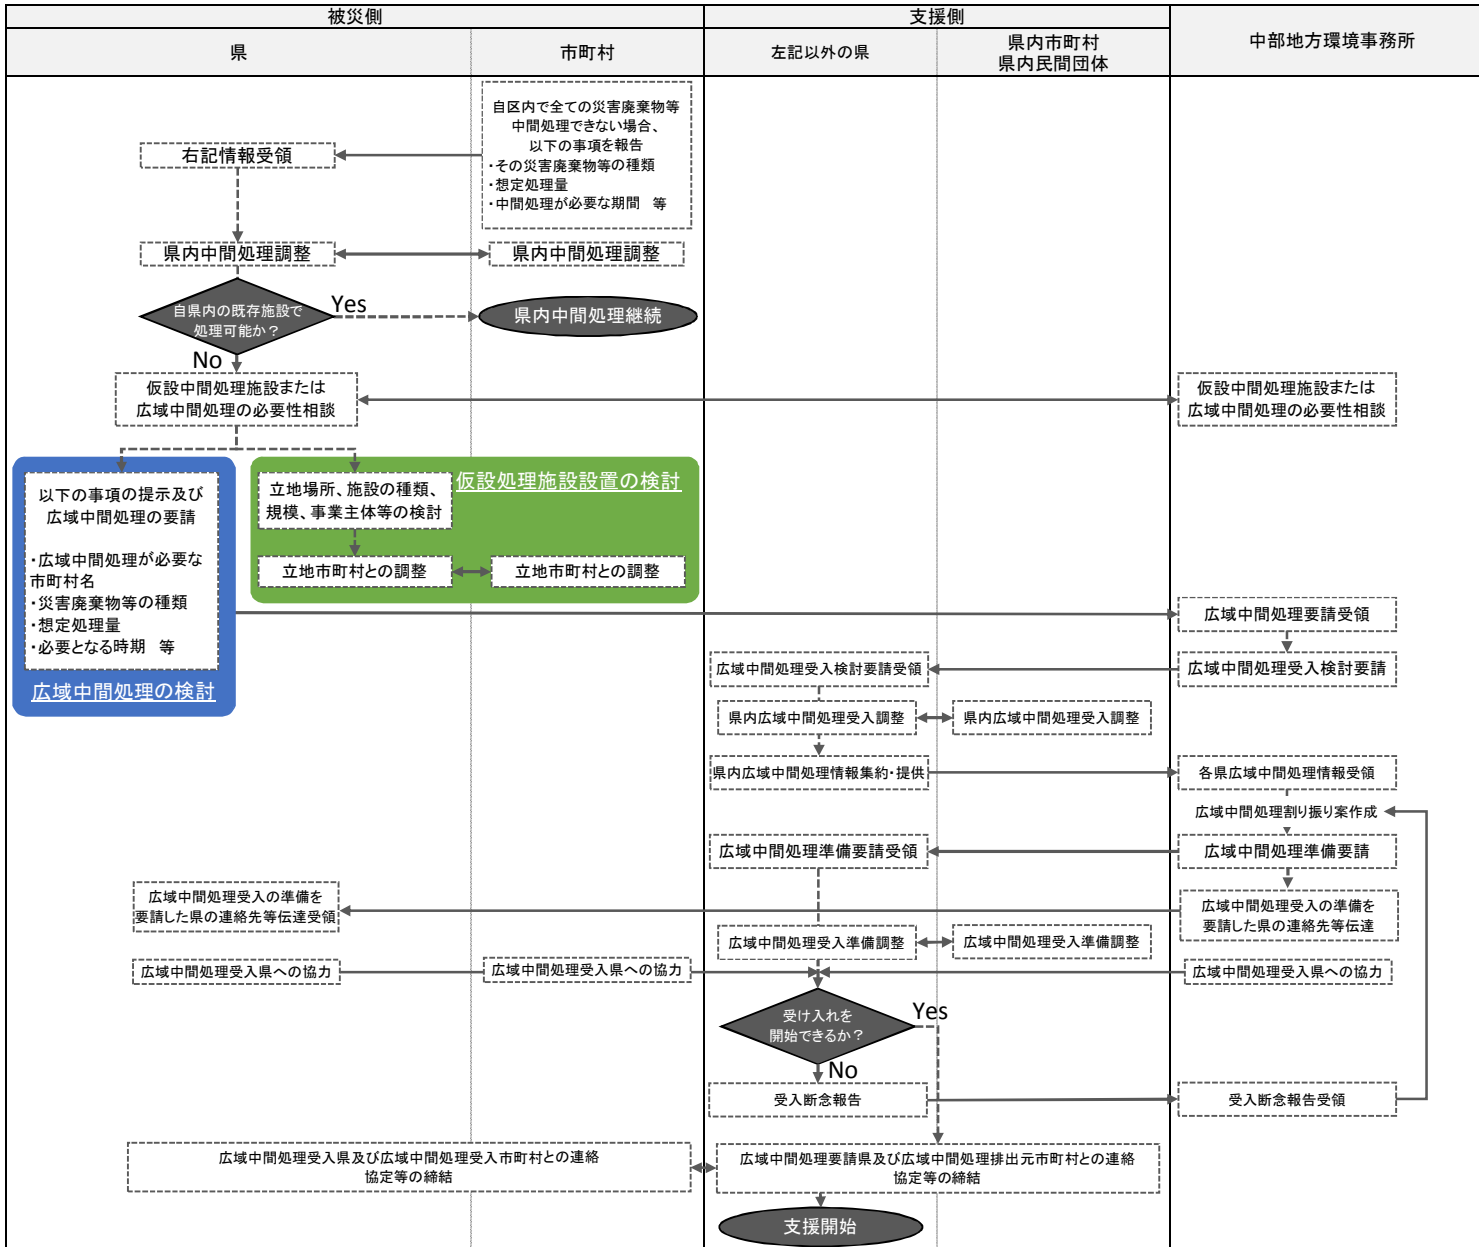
| 被災側 | | 支援側 | | 中部地方環境事務所 |
|---|---|---|---|---|
| 県 | 市町村 | 左記以外の県 | 県内市町村 県内民間団体 | |

自区内で全ての災害廃棄物等中間処理できない場合、以下の事項を報告
・その災害廃棄物等の種類
・想定処理量
・中間処理が必要な期間　等

右記情報受領

県内中間処理調整

県内中間処理調整

自県内の既存施設で処理可能か？

Yes

県内中間処理継続

No

仮設中間処理施設または広域中間処理の必要性相談

仮設中間処理施設または広域中間処理の必要性相談

以下の事項の提示及び広域中間処理の要請

・広域中間処理が必要な市町村名
・災害廃棄物等の種類
・想定処理量
・必要となる時期　等

広域中間処理の検討

立地場所、施設の種類、規模、事業主体等の検討

仮設処理施設設置の検討

立地市町村との調整

立地市町村との調整

広域中間処理要請受領

広域中間処理受入検討要請受領

広域中間処理受入検討要請

県内広域中間処理受入調整

県内広域中間処理受入調整

県内広域中間処理情報集約･提供

各県広域中間処理情報受領

広域中間処理割り振り案作成

広域中間処理準備要請受領

広域中間処理準備要請

広域中間処理受入の準備を要請した県の連絡先等伝達受領

広域中間処理受入の準備を要請した県の連絡先等伝達

広域中間処理受入準備調整

広域中間処理受入準備調整

広域中間処理受入県への協力

広域中間処理受入県への協力

広域中間処理受入県への協力

受け入れを開始できるか？

Yes

No

受入断念報告

受入断念報告受領

広域中間処理受入県及び広域中間処理受入市町村との連絡協定等の締結

広域中間処理要請県及び広域中間処理排出元市町村との連絡協定等の締結

支援開始